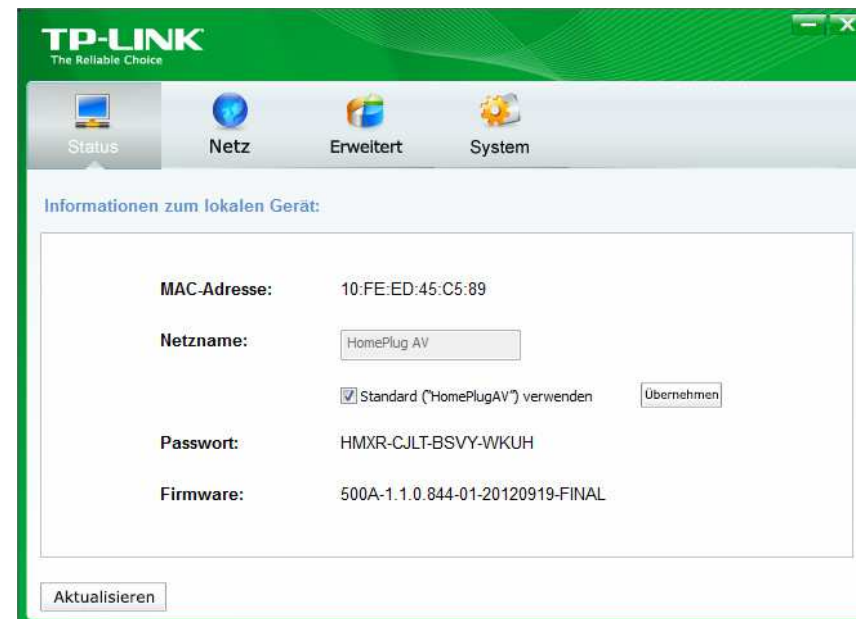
TP-LINK
The Reliable Choice

Status
Netz
Erweitert
System

Informationen zum lokalen Gerät:

MAC-Adresse: 10:FE:ED:45:C5:89

Netzname: HomePlug AV

Standard ("HomePlugAV") verwenden
Übernehmen

Passwort: HMXR-CJLT-BSVY-WKUH

Firmware: 500A-1.1.0.844-01-20120919-FINAL

Aktualisieren